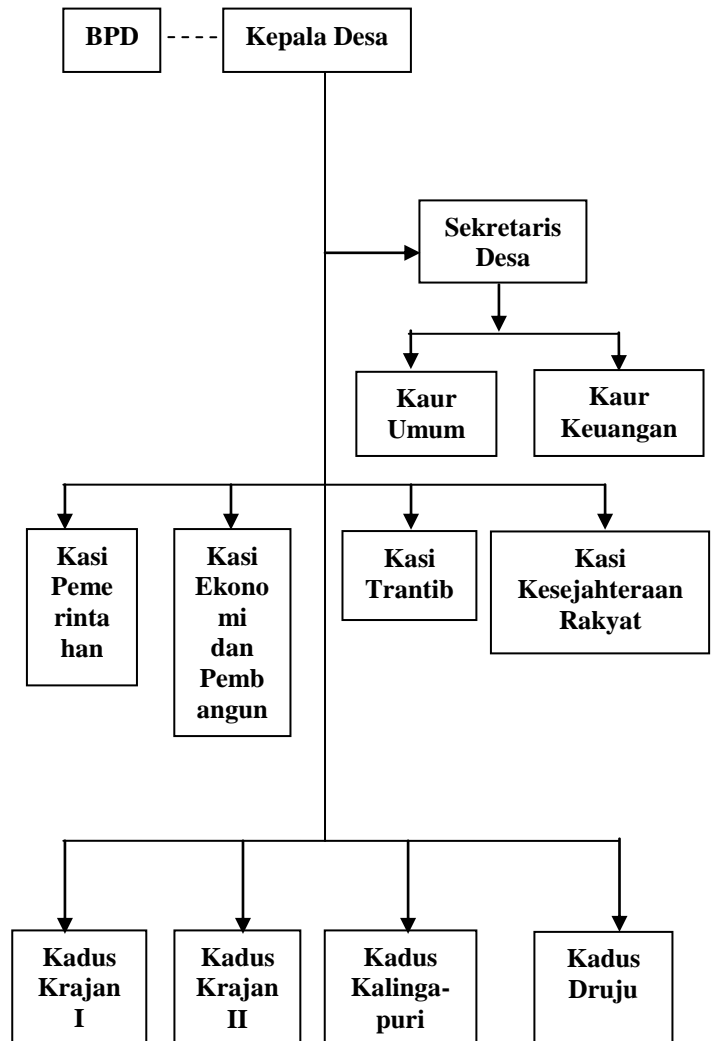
BPD

Kepala Desa

Sekretaris Desa

Kaur Umum

Kaur Keuangan

Kasi Peme rinta han

Kasi Ekono mi dan Pemb angun

Kasi Trantib

Kasi Kesejahteraan Rakyat

Kadus Krajan I

Kadus Krajan II

Kadus Kalinga- puri

Kadus Druju